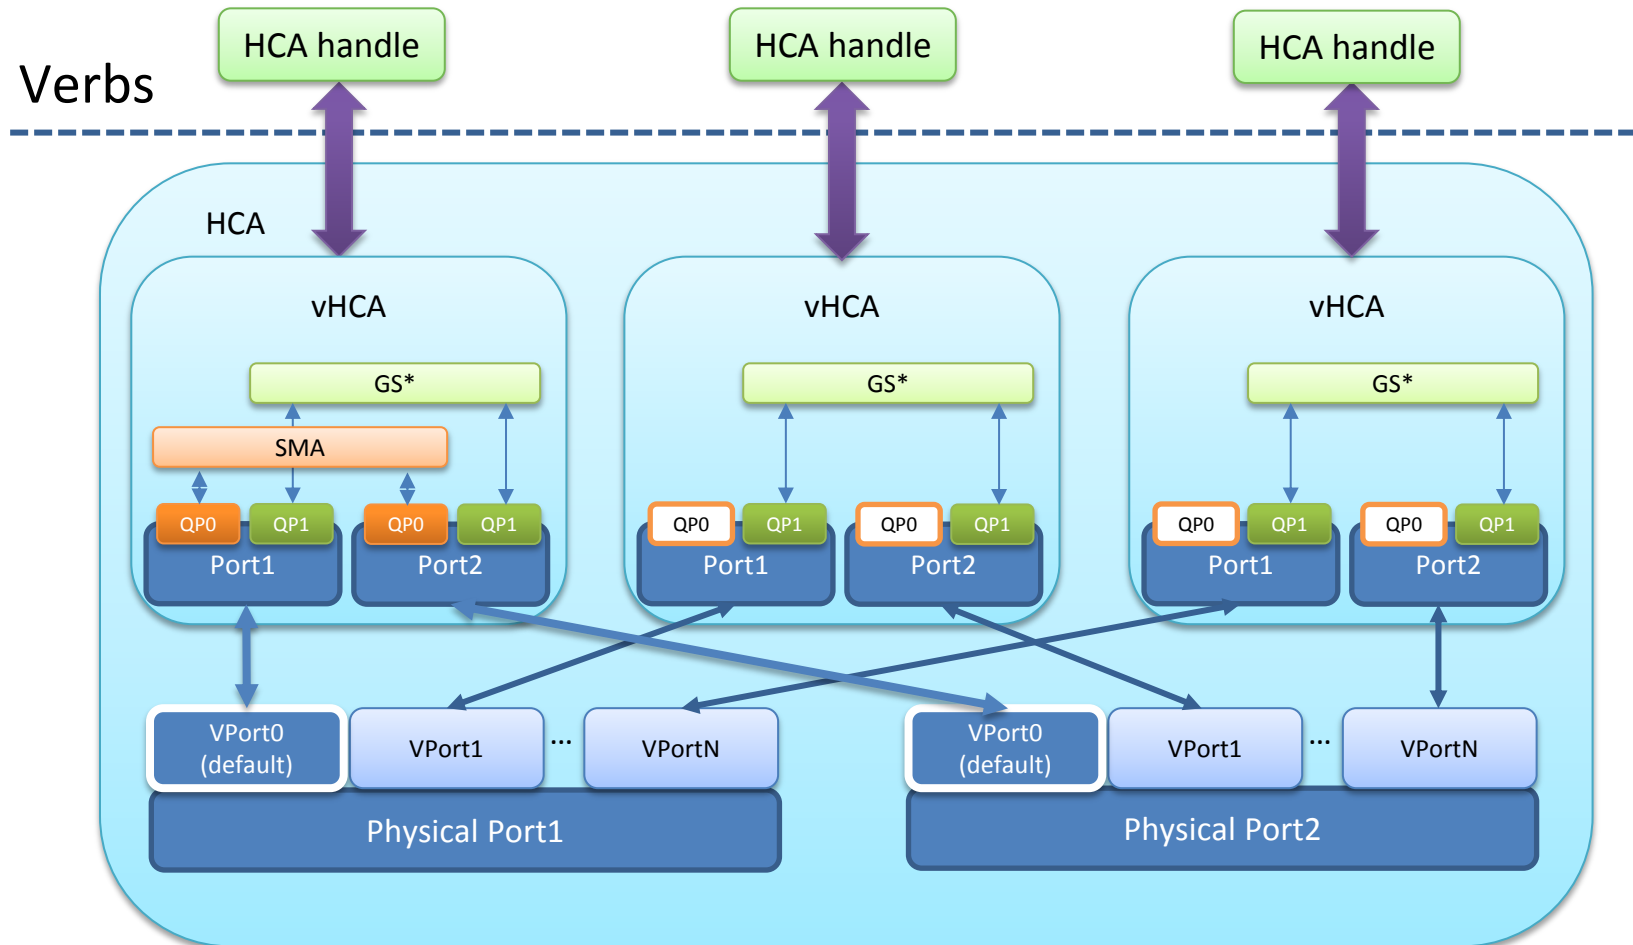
Verbs

HCA handle

HCA handle

HCA handle

HCA

vHCA

GS*

SMA

QP0 QP1 QP0 QP1

Port1 Port2

vHCA

GS*

QP0 QP1 QP0 QP1

Port1 Port2

vHCA

GS*

QP0 QP1 QP0 QP1

Port1 Port2

VPort0 (default)

VPort1

...

VPortN

Physical Port1

VPort0 (default)

VPort1

...

VPortN

Physical Port2